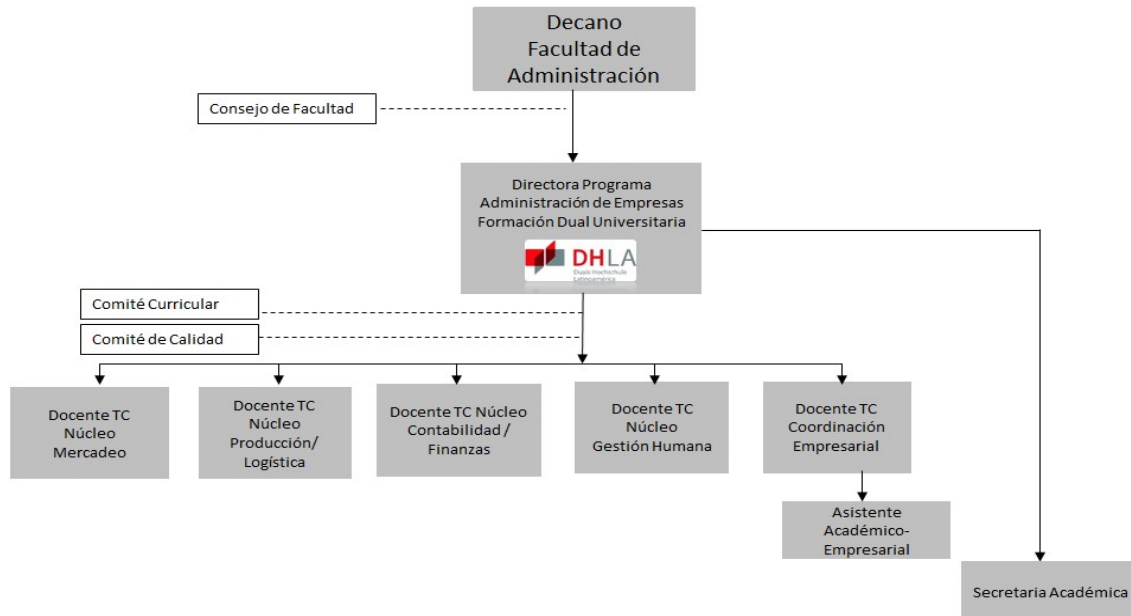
Decano
Facultad de
Administración

Consejo de Facultad

Directora Programa
Administración de Empresas
Formación Dual Universitaria

DHLA
Duale Hochschule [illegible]

Comité Curricular

Comité de Calidad

Docente TC
Núcleo
Mercadeo

Docente TC
Núcleo
Producción/
Logística

Docente TC Núcleo
Contabilidad /
Finanzas

Docente TC
Núcleo
Gestión Humana

Docente TC
Coordinación
Empresarial

Asistente
Académico-
Empresarial

Secretaria Académica